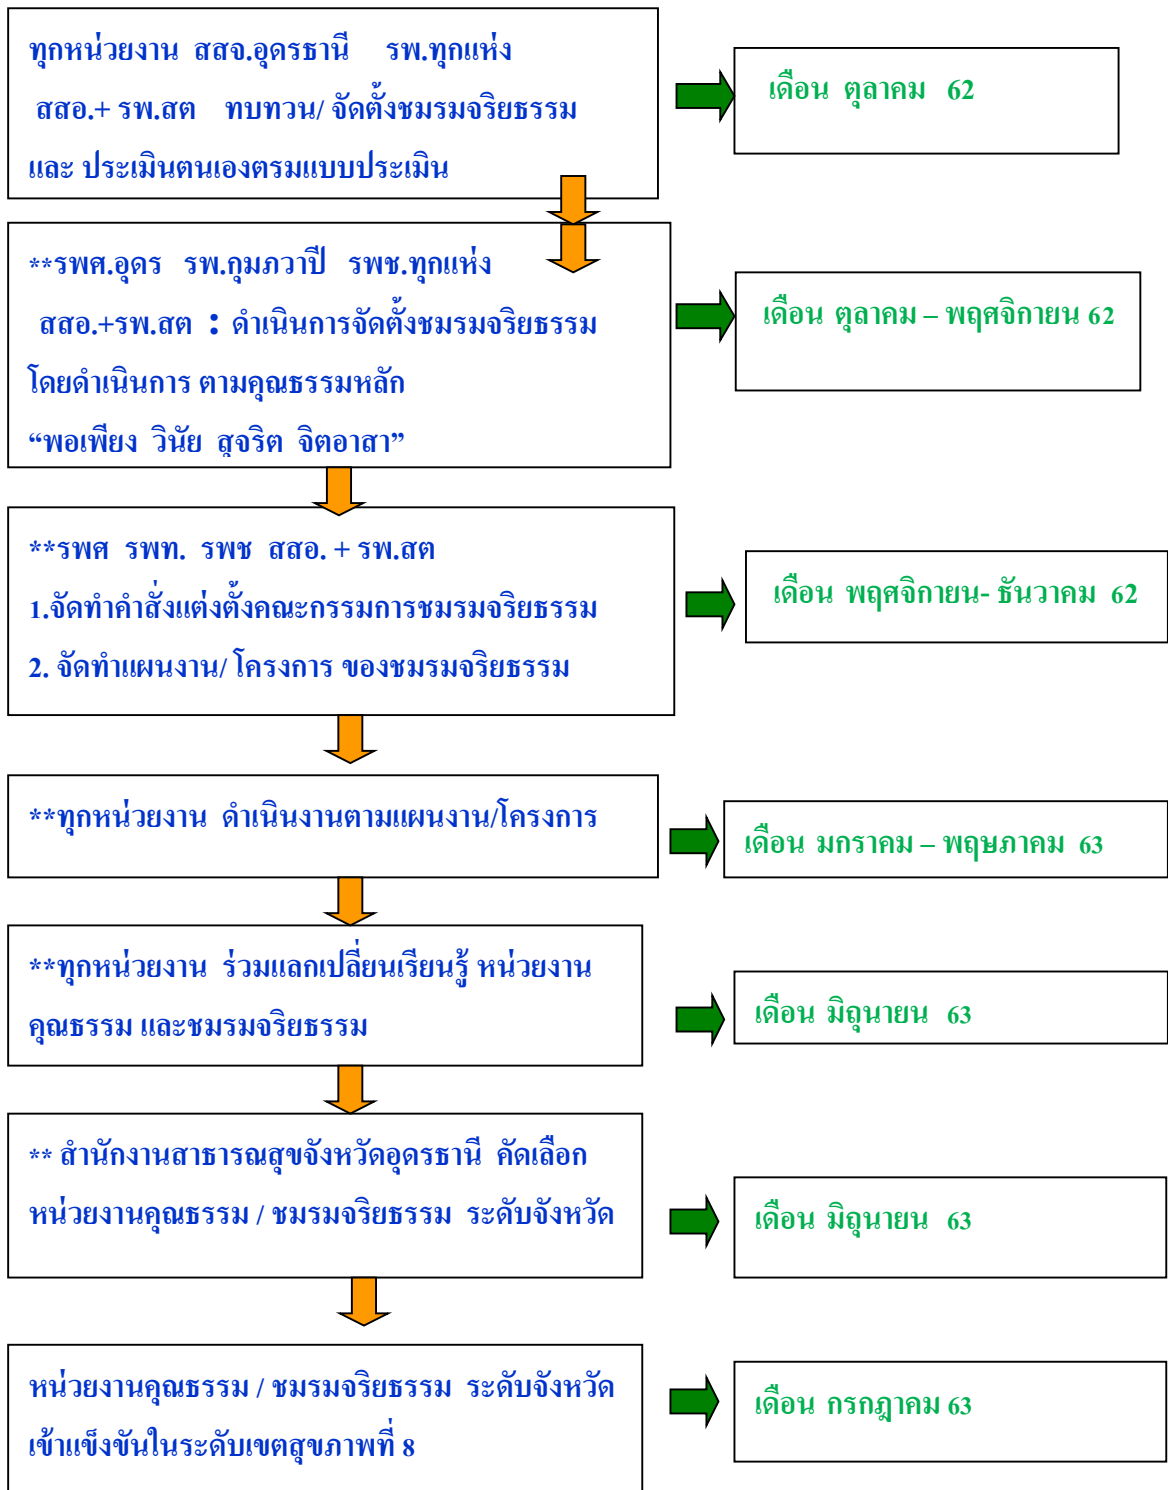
ทุกหน่วยงาน สสจ.อุดรธานี รพ.ทุกแห่ง สสอ.+ รพ.สต ทบทวน/ จัดตั้งชมรมจริยธรรม และ ประเมินตนเองตรมแบบประเมิน

เดือน ตุลาคม 62

**รพศ.อุดร รพ.กุมภวาปี รพช.ทุกแห่ง สสอ.+รพ.สต : ดำเนินการจัดตั้งชมรมจริยธรรม โดยดำเนินการ ตามคุณธรรมหลัก "พอเพียง วินัย สุจริต จิตอาสา"

เดือน ตุลาคม – พฤศจิกายน 62

**รพศ รพท. รพช สสอ. + รพ.สต
1.จัดทำคำสั่งแต่งตั้งคณะกรรมการชมรมจริยธรรม
2. จัดทำแผนงาน/ โครงการ ของชมรมจริยธรรม

เดือน พฤศจิกายน- ธันวาคม 62

**ทุกหน่วยงาน ดำเนินงานตามแผนงาน/โครงการ

เดือน มกราคม – พฤษภาคม 63

**ทุกหน่วยงาน ร่วมแลกเปลี่ยนเรียนรู้ หน่วยงานคุณธรรม และชมรมจริยธรรม

เดือน มิถุนายน 63

** สำนักงานสาธารณสุขจังหวัดอุดรธานี คัดเลือก หน่วยงานคุณธรรม / ชมรมจริยธรรม ระดับจังหวัด

เดือน มิถุนายน 63

หน่วยงานคุณธรรม / ชมรมจริยธรรม ระดับจังหวัด เข้าแข็งขันในระดับเขตสุขภาพที่ 8

เดือน กรกฎาคม 63